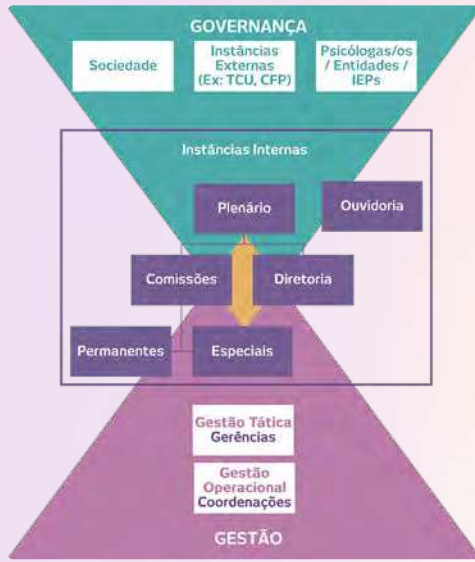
GOVERNANÇA

Sociedade

Instâncias Externas (Ex: TCU, CFP)

Psicólogas/os / Entidades / IEPs

Instâncias Internas

Plenário

Ouvidoria

Comissões

Diretoria

Permanentes

Especiais

Gestão Tática
Gerências

Gestão Operacional
Coordenações

GESTÃO